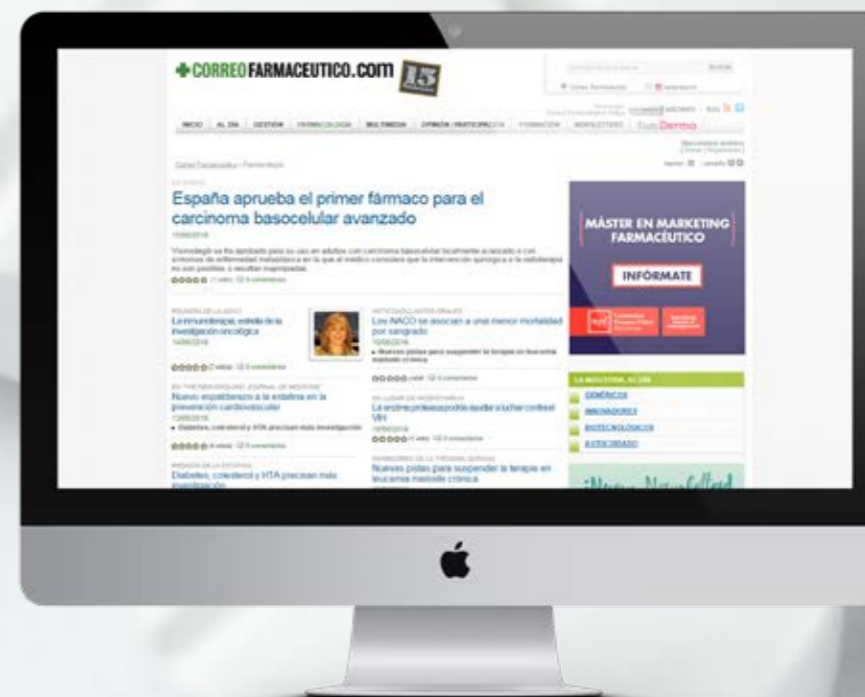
CORREOFARMACEUTICO.com 15

INICIO | AL DÍA | GESTIÓN | FARMACOLOGÍA | MULTIMEDIA | OPINIÓN / PARTICIPACIÓN | FORMACIÓN | NEWSLETTERS | TodoDermo

España aprueba el primer fármaco para el carcinoma basocelular avanzado

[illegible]

La inmunoterapia, estrella de la investigación oncológica

Los NACO se asocian a una menor mortalidad por sangrado

Nuevo espaldarazo a la estatina en la prevención cardiovascular

La enzima proteasa podría ayudar a luchar contra el VIH

Diabetes, colesterol y HTA precisan más investigación

Nuevas pistas para suspender la terapia en leucemia mieloide crónica

MÁSTER EN MARKETING FARMACÉUTICO

INFÓRMATE

LA INDUSTRIA, AL DÍA

GENÉRICOS

INNOVADORES

BIOTECNOLÓGICOS

AUTOCUIDADO